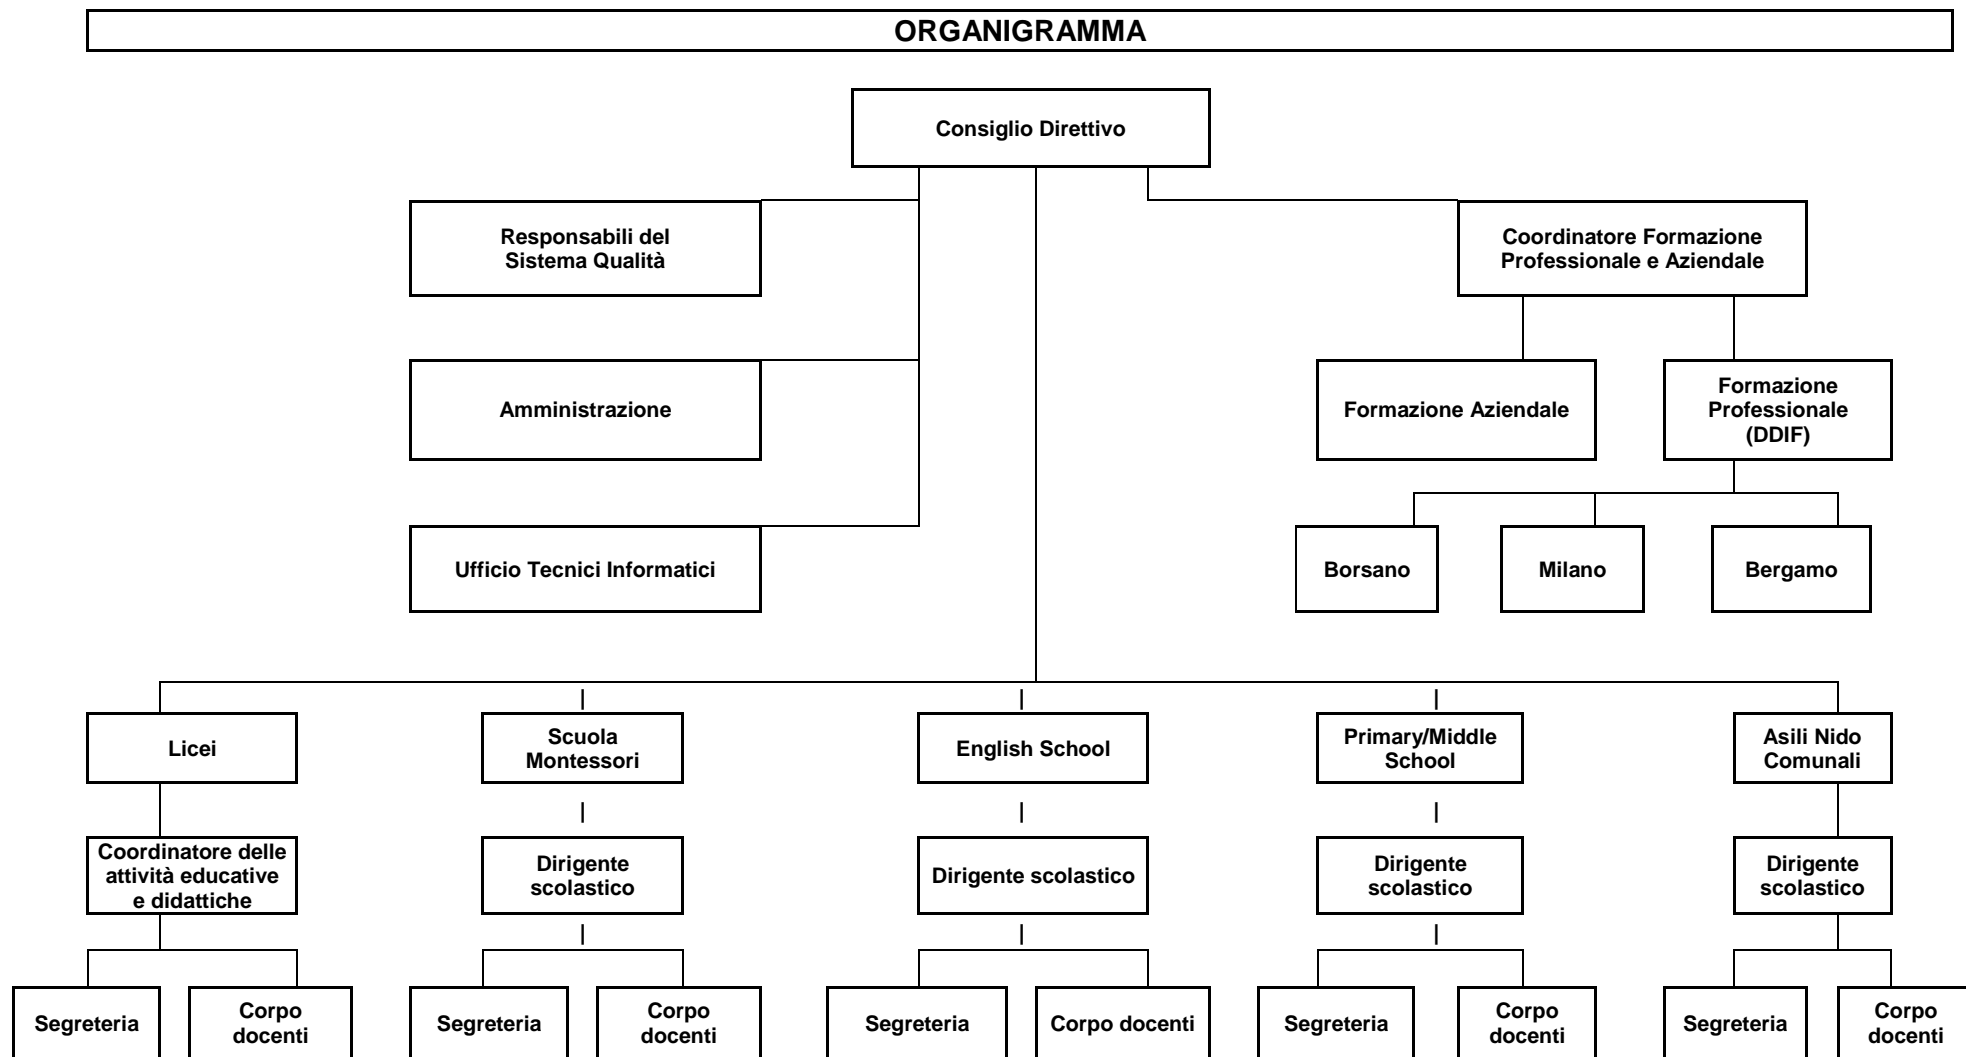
ORGANIGRAMMA

Consiglio Direttivo

Responsabili del Sistema Qualità

Amministrazione

Ufficio Tecnici Informatici

Coordinatore Formazione Professionale e Aziendale

Formazione Aziendale

Formazione Professionale (DDIF)

Borsano

Milano

Bergamo

Licei

Coordinatore delle attività educative e didattiche

Segreteria

Corpo docenti

Scuola Montessori

Dirigente scolastico

Segreteria

Corpo docenti

English School

Dirigente scolastico

Segreteria

Corpo docenti

Primary/Middle School

Dirigente scolastico

Segreteria

Corpo docenti

Asili Nido Comunali

Dirigente scolastico

Segreteria

Corpo docenti